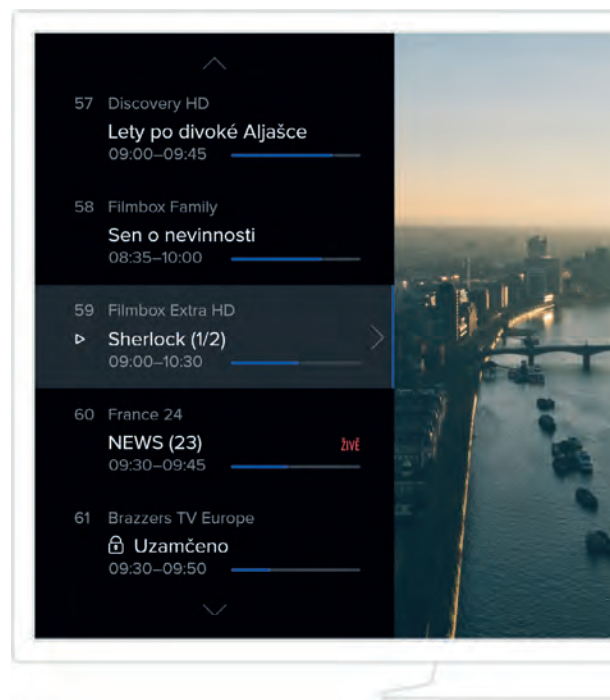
57 Discovery HD
Lety po divoké Aljašce
09:00–09:45

58 Filmbox Family
Sen o nevinnosti
08:35–10:00

59 Filmbox Extra HD
Sherlock (1/2)
09:00–10:30

60 France 24
NEWS (23)
ŽIVĚ
09:30–09:45

61 Brazzers TV Europe
Uzamčeno
09:30–09:50